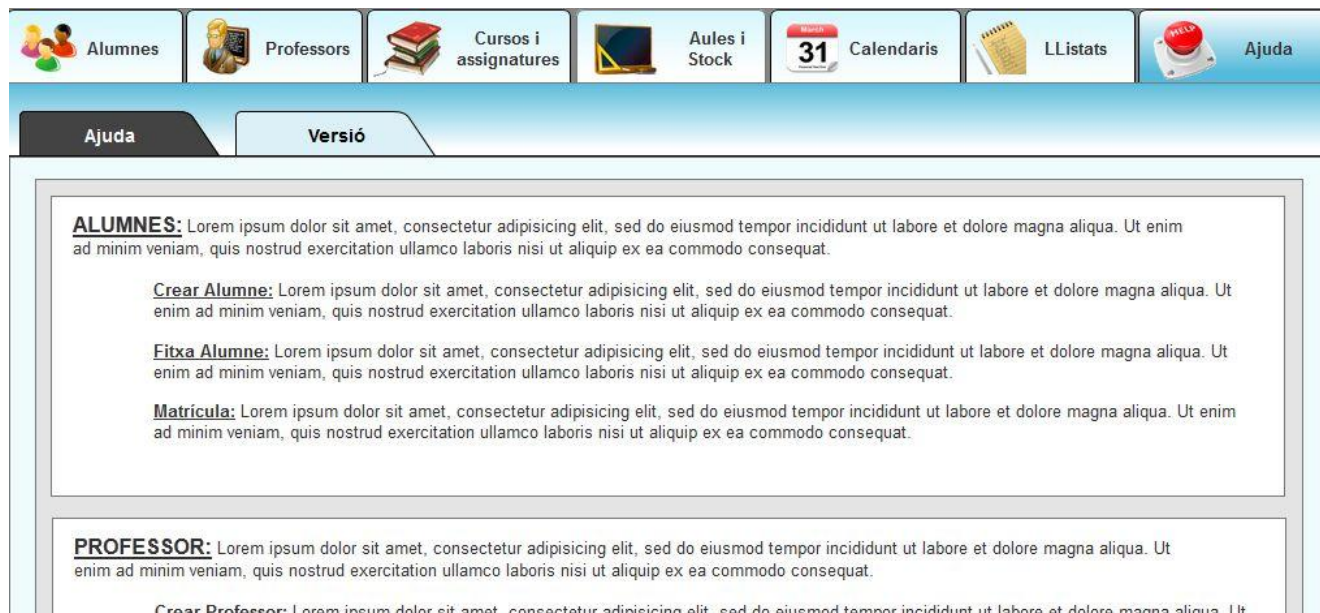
Alumnes | Professors | Cursos i assignatures | Aules i Stock | March 31 Calendaris | LListats | HELP Ajuda

Ajuda | Versió

ALUMNES: Lorem ipsum dolor sit amet, consectetur adipisicing elit, sed do eiusmod tempor incididunt ut labore et dolore magna aliqua. Ut enim ad minim veniam, quis nostrud exercitation ullamco laboris nisi ut aliquip ex ea commodo consequat.

Crear Alumne: Lorem ipsum dolor sit amet, consectetur adipisicing elit, sed do eiusmod tempor incididunt ut labore et dolore magna aliqua. Ut enim ad minim veniam, quis nostrud exercitation ullamco laboris nisi ut aliquip ex ea commodo consequat.

Fitxa Alumne: Lorem ipsum dolor sit amet, consectetur adipisicing elit, sed do eiusmod tempor incididunt ut labore et dolore magna aliqua. Ut enim ad minim veniam, quis nostrud exercitation ullamco laboris nisi ut aliquip ex ea commodo consequat.

Matrícula: Lorem ipsum dolor sit amet, consectetur adipisicing elit, sed do eiusmod tempor incididunt ut labore et dolore magna aliqua. Ut enim ad minim veniam, quis nostrud exercitation ullamco laboris nisi ut aliquip ex ea commodo consequat.

PROFESSOR: Lorem ipsum dolor sit amet, consectetur adipisicing elit, sed do eiusmod tempor incididunt ut labore et dolore magna aliqua. Ut enim ad minim veniam, quis nostrud exercitation ullamco laboris nisi ut aliquip ex ea commodo consequat.

Crear Professor: Lorem ipsum dolor sit amet, consectetur adipisicing elit, sed do eiusmod tempor incididunt ut labore et dolore magna aliqua. Ut